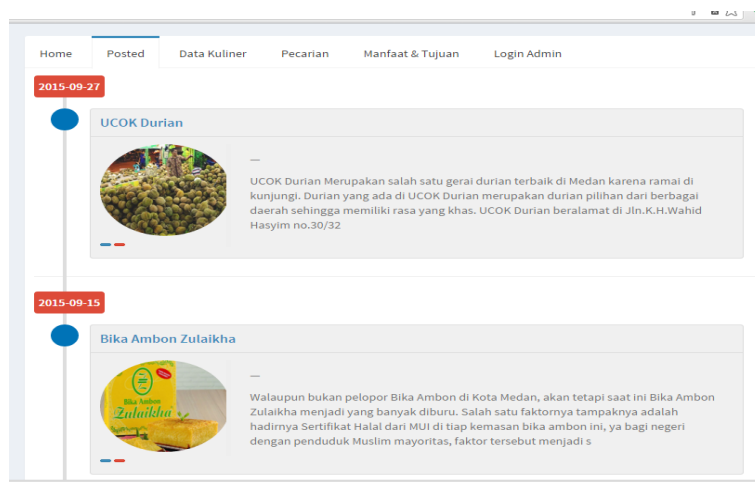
Home
Posted
Data Kuliner
Pecarian
Manfaat & Tujuan
Login Admin

2015-09-27

UCOK Durian

—

UCOK Durian Merupakan salah satu gerai durian terbaik di Medan karena ramai di kunjungi. Durian yang ada di UCOK Durian merupakan durian pilihan dari berbagai daerah sehingga memiliki rasa yang khas. UCOK Durian beralamat di Jln.K.H.Wahid Hasyim no.30/32

2015-09-15

Bika Ambon Zulaikha

Bika Ambon Zulaikha

—

Walaupun bukan pelopor Bika Ambon di Kota Medan, akan tetapi saat ini Bika Ambon Zulaikha menjadi yang banyak diburu. Salah satu faktornya tampaknya adalah hadirnya Sertifikat Halal dari MUI di tiap kemasan bika ambon ini, ya bagi negeri dengan penduduk Muslim mayoritas, faktor tersebut menjadi s